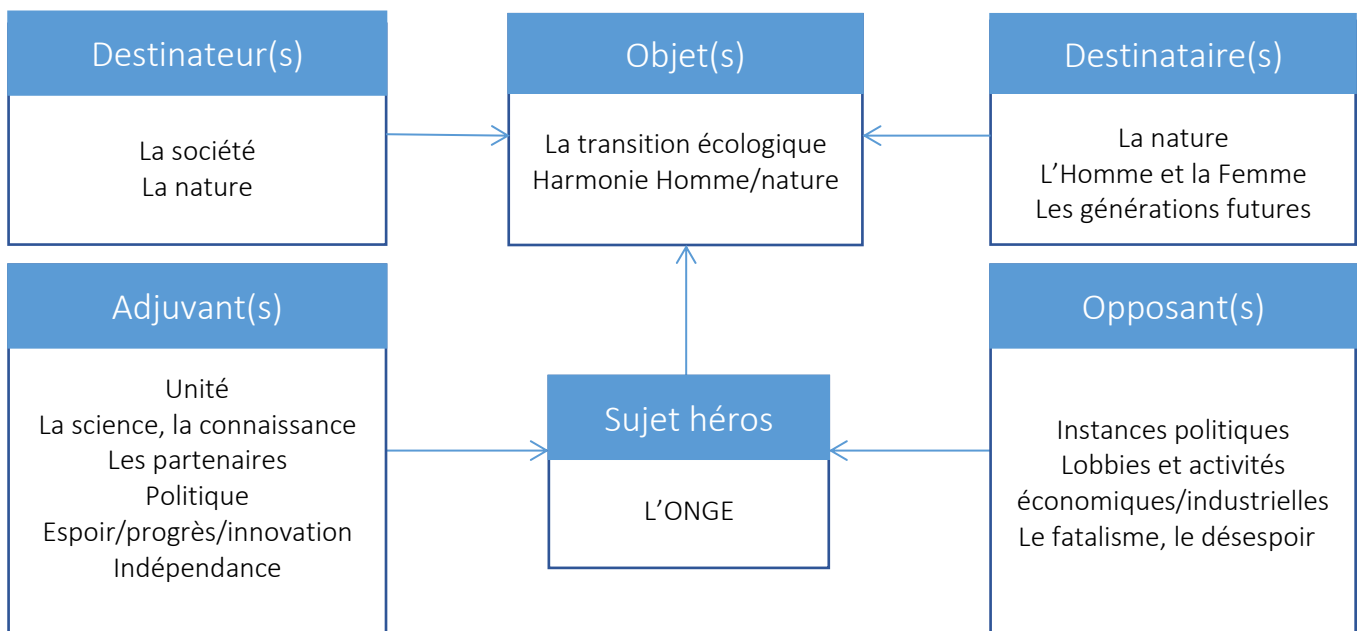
Destinateur(s)

La société
La nature

Objet(s)

La transition écologique
Harmonie Homme/nature

Destinataire(s)

La nature
L'Homme et la Femme
Les générations futures

Adjuvant(s)

Unité
La science, la connaissance
Les partenaires
Politique
Espoir/progrès/innovation
Indépendance

Sujet héros

L'ONGE

Opposant(s)

Instances politiques
Lobbies et activités économiques/industrielles
Le fatalisme, le désespoir